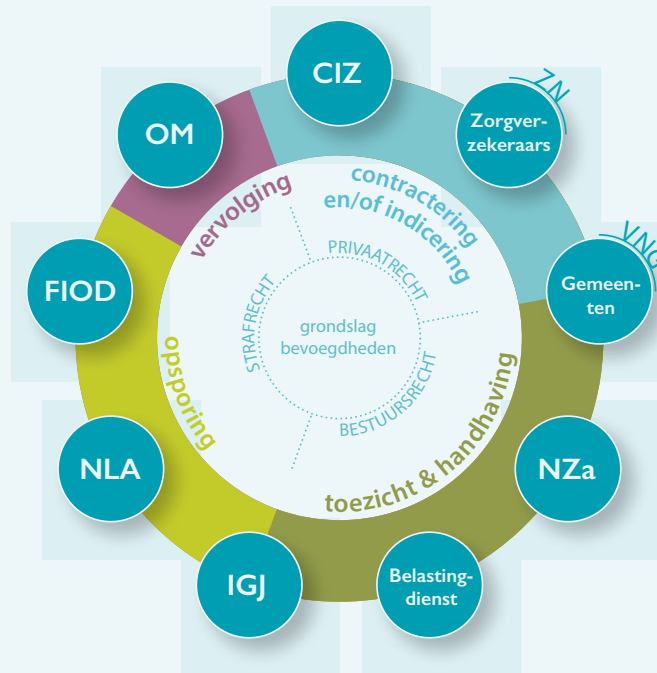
CIZ

ZN

Zorgverzekeraars

VNG

Gemeenten

OM

FIOD

NLA

IGJ

Belastingdienst

NZa

vervolging

contractering en/of indicering

opsporing

toezicht & handhaving

PRIVAATRECHT

STRAFRECHT

BESTUURSRECHT

grondslag bevoegdheden